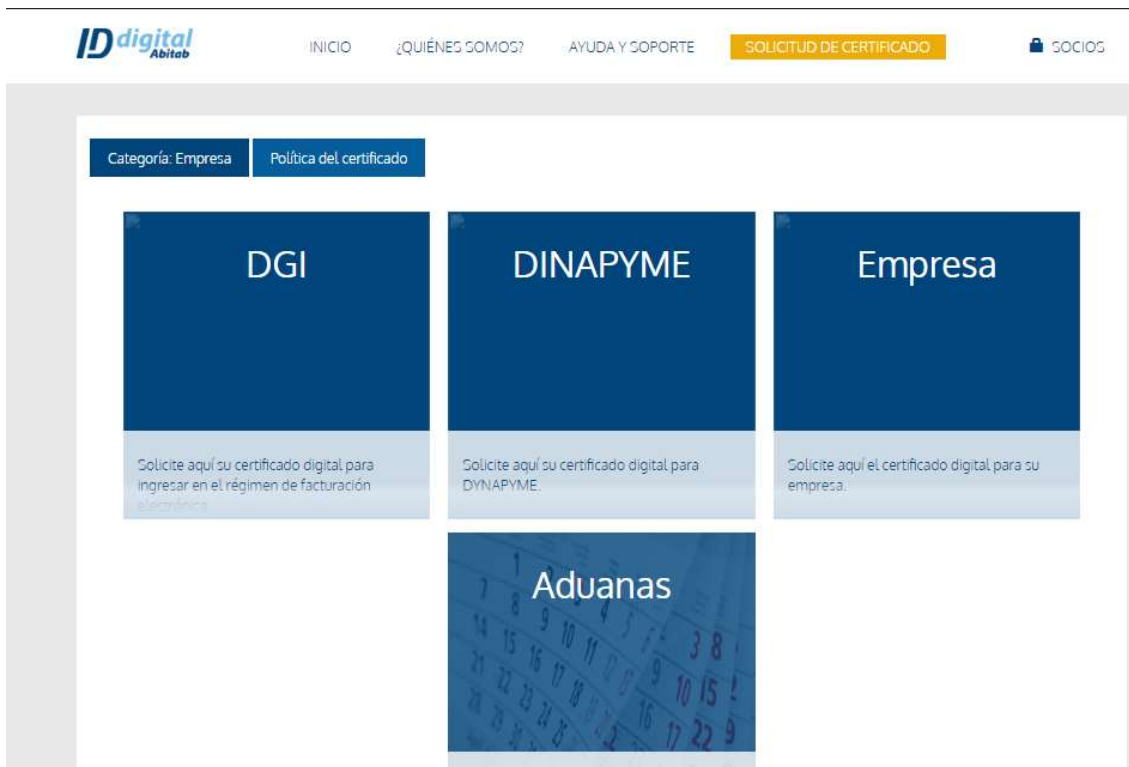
ID digital Abitab

INICIO ¿QUIÉNES SOMOS? AYUDA Y SOPORTE SOLICITUD DE CERTIFICADO SOCIOS

Categoría: Empresa Política del certificado

DGI

Solicite aquí su certificado digital para ingresar en el régimen de facturación electrónica

DINAPYME

Solicite aquí su certificado digital para DYNAPYME.

Empresa

Solicite aquí el certificado digital para su empresa.

Aduanas